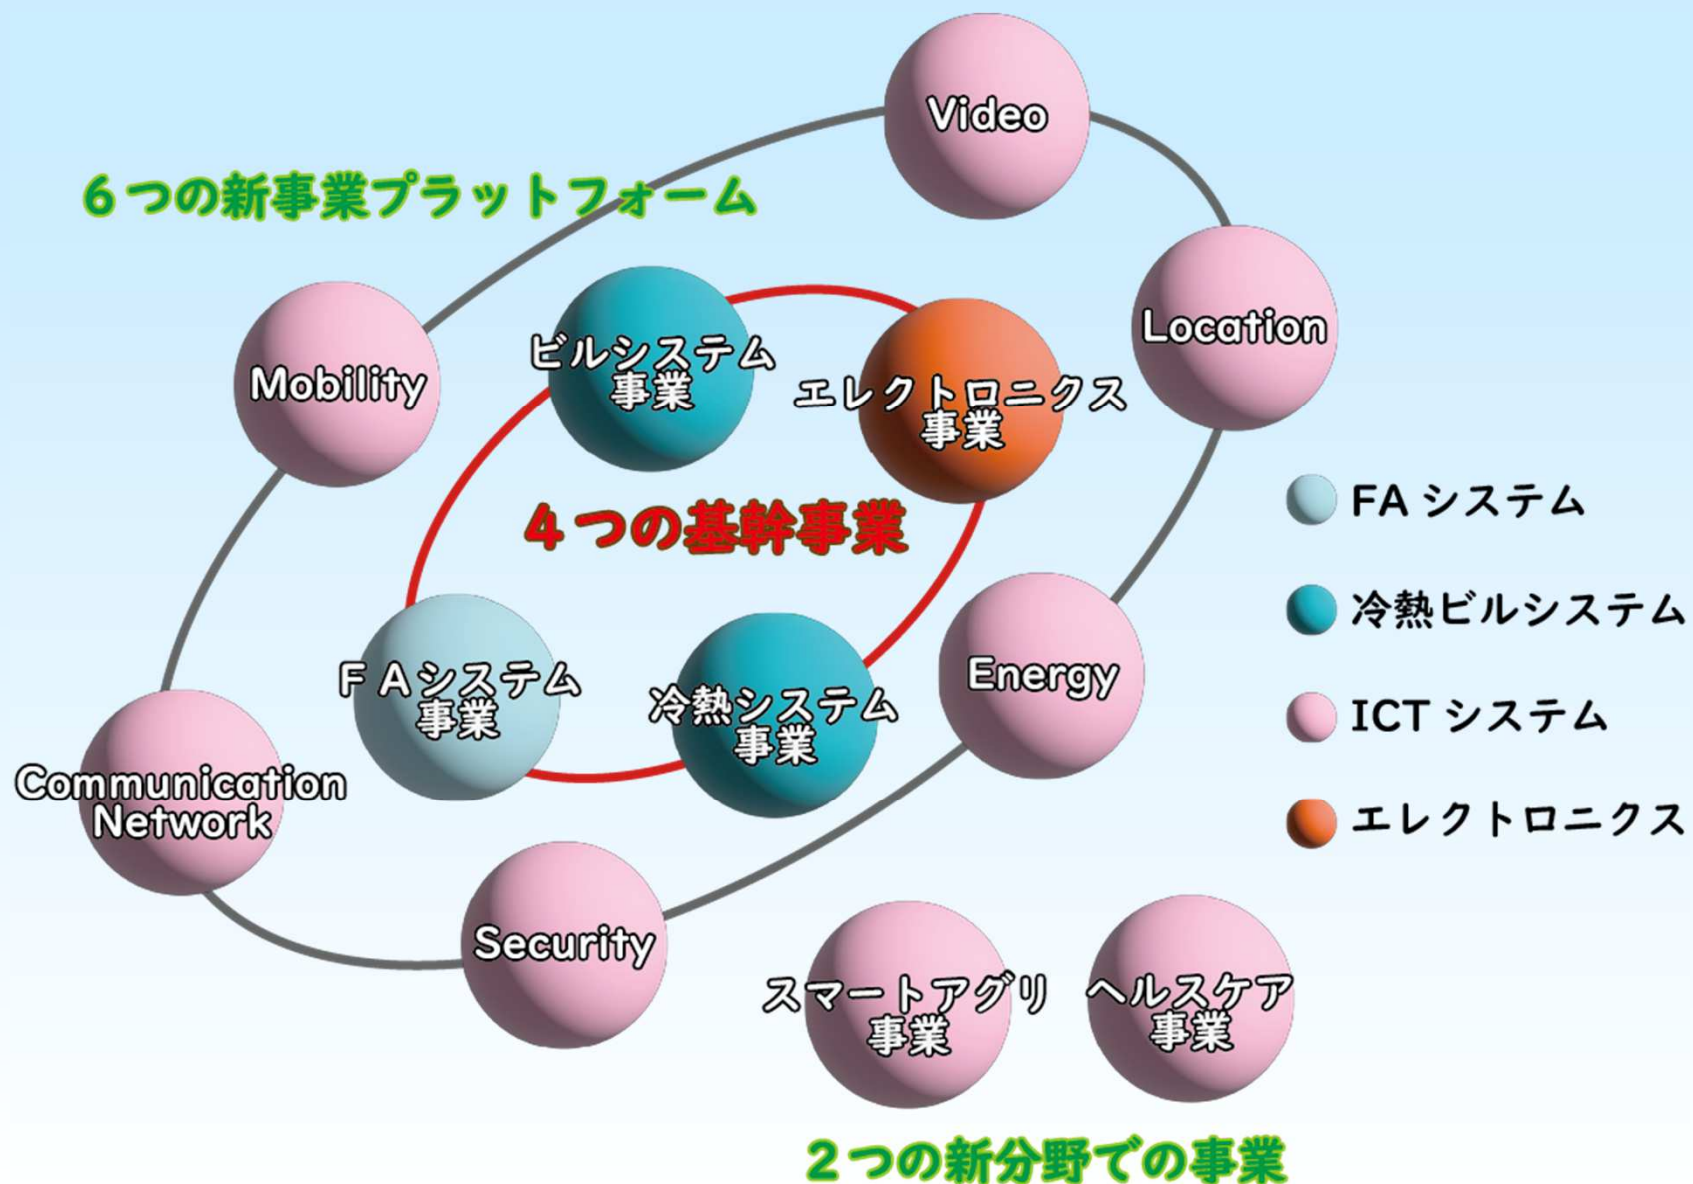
Video

６つの新事業プラットフォーム

Location

Mobility

ビルシステム事業

エレクトロニクス事業

４つの基幹事業

FA システム

冷熱ビルシステム

ICT システム

エレクトロニクス

ＦＡシステム事業

冷熱システム事業

Energy

Communication Network

Security

スマートアグリ事業

ヘルスケア事業

２つの新分野での事業